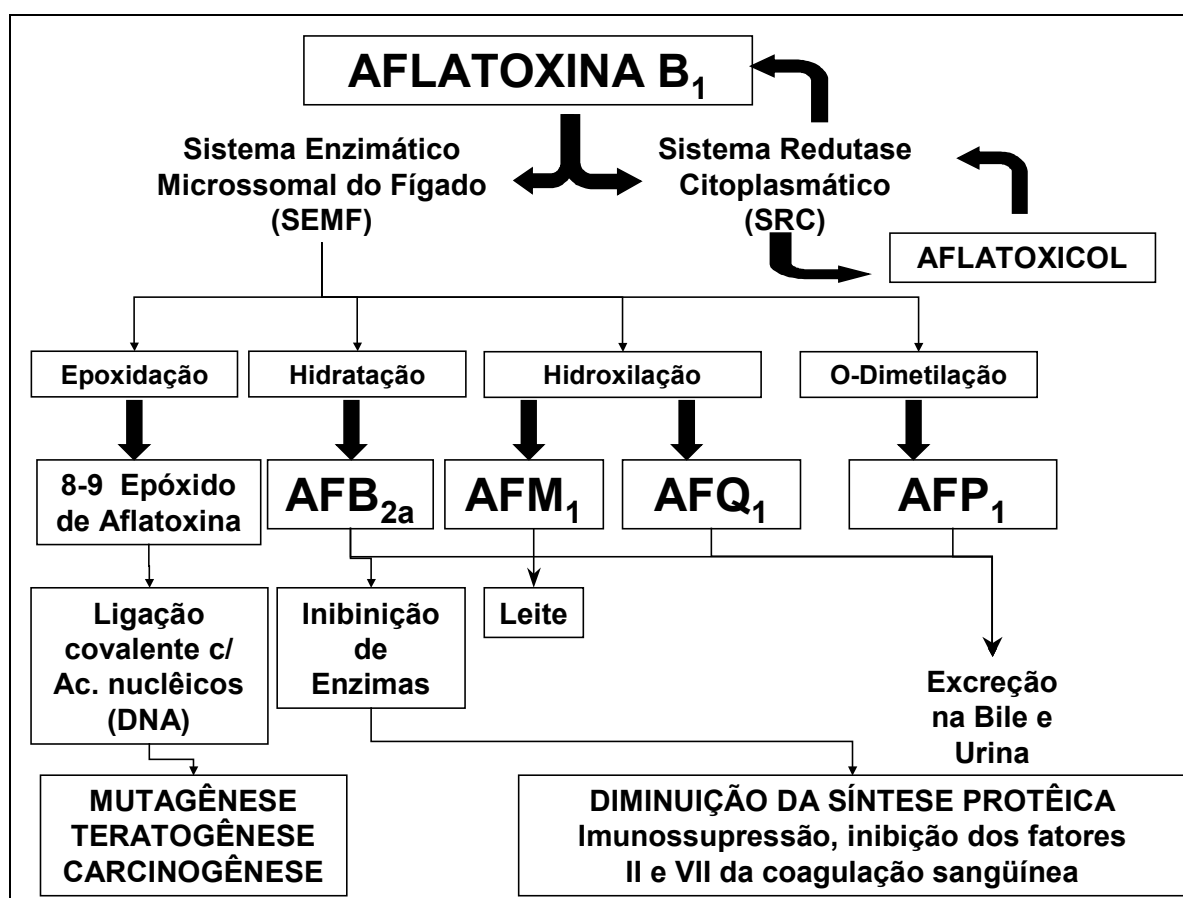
AFLATOXINA $B_1$

Sistema Enzimático Microssomal do Fígado (SEMF)

Sistema Redutase Citoplasmático (SRC)

AFLATOXICOL

Epoxidação

Hidratação

Hidroxilação

O-Dimetilação

8-9 Epóxido de Aflatoxina

$AFB_{2a}$

$AFM_1$

$AFQ_1$

$AFP_1$

Ligação covalente c/ Ac. nucléicos (DNA)

Inibinição de Enzimas

Leite

Excreção na Bile e Urina

MUTAGÊNESE TERATOGÊNESE CARCINOGÊNESE

DIMINUIÇÃO DA SÍNTESE PROTÊICA Imunossupressão, inibição dos fatores II e VII da coagulação sangüínea